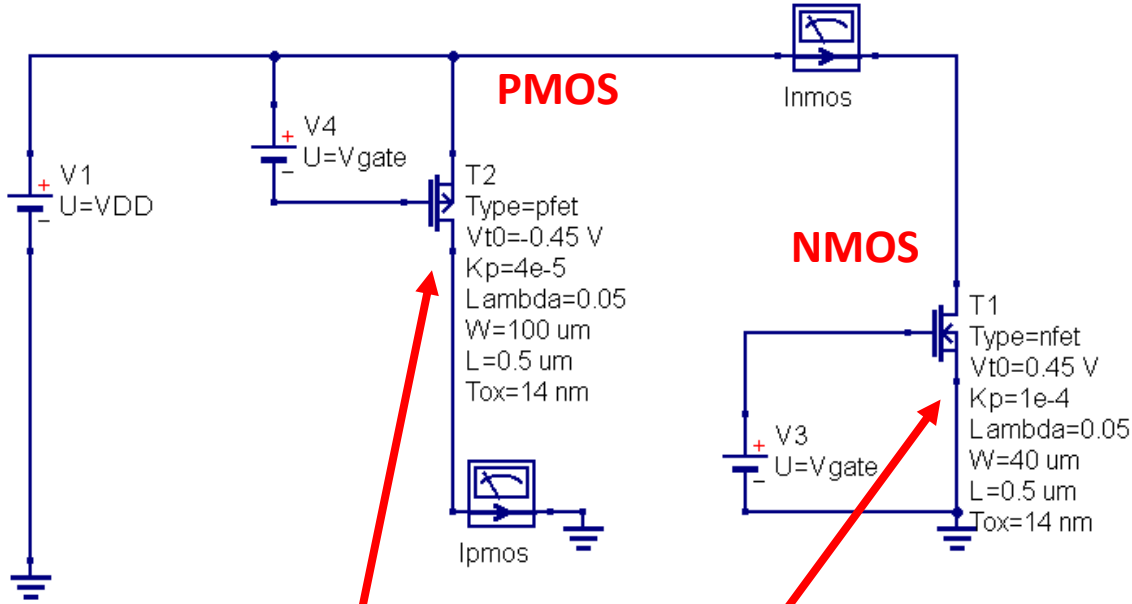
PMOS

Inmos

V4
U=Vgate

V1
U=VDD

T2
Type=pfet
Vt0=-0.45 V
Kp=4e-5
Lambda=0.05
W=100 um
L=0.5 um
Tox=14 nm

NMOS

T1
Type=nfet
Vt0=0.45 V
Kp=1e-4
Lambda=0.05
W=40 um
L=0.5 um
Tox=14 nm

V3
U=Vgate

Ipmos